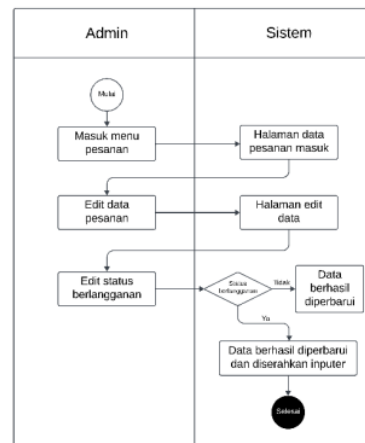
Admin

Sistem

Mulai

Masuk menu pesanan

Halaman data pesanan masuk

Edit data pesanan

Halaman edit data

Edit status berlangganan

Status berlangganan

tidak

Data berhasil diperbarui

Ya

Data berhasil diperbarui dan diserahkan inputer

Selesai